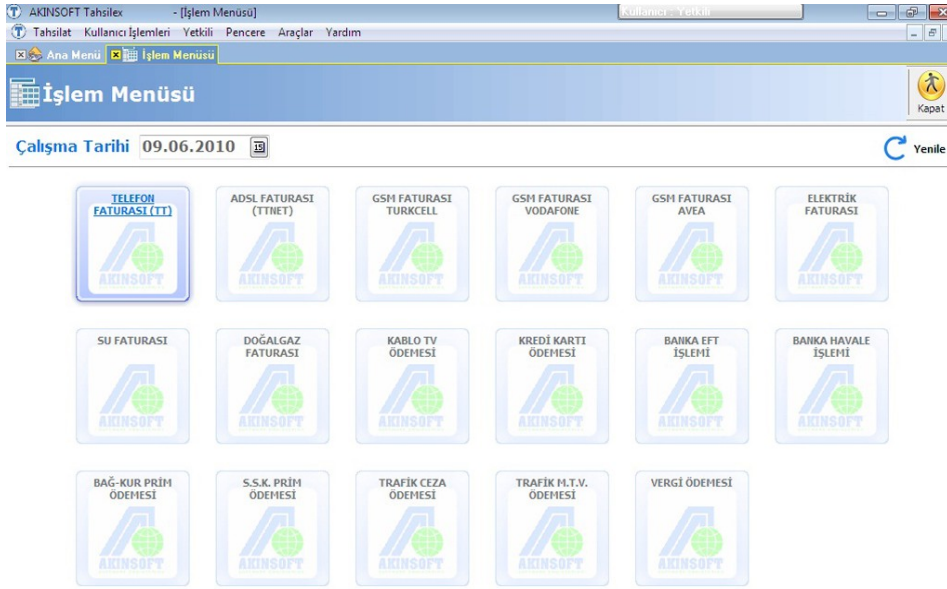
AKINSOFT Tahsilex - [İşlem Menüsü]

Kullanıcı : Yetkili

Tahsilat Kullanıcı İşlemleri Yetkili Pencere Araçlar Yardım

Ana Menü İşlem Menüsü

İşlem Menüsü

Kapat

Çalışma Tarihi 09.06.2010

Yenile

TELEFON FATURASI (TT)
AKINSOFT

ADSL FATURASI (TTNET)
AKINSOFT

GSM FATURASI TURKCELL
AKINSOFT

GSM FATURASI VODAFONE
AKINSOFT

GSM FATURASI AVEA
AKINSOFT

ELEKTRİK FATURASI
AKINSOFT

SU FATURASI
AKINSOFT

DOĞALGAZ FATURASI
AKINSOFT

KABLO TV ÖDEMESİ
AKINSOFT

KREDİ KARTI ÖDEMESİ
AKINSOFT

BANKA EFT İŞLEMİ
AKINSOFT

BANKA HAVALE İŞLEMİ
AKINSOFT

BAĞ-KUR PRİM ÖDEMESİ
AKINSOFT

S.S.K. PRİM ÖDEMESİ
AKINSOFT

TRAFİK CEZA ÖDEMESİ
AKINSOFT

TRAFİK M.T.V. ÖDEMESİ
AKINSOFT

VERGİ ÖDEMESİ
AKINSOFT